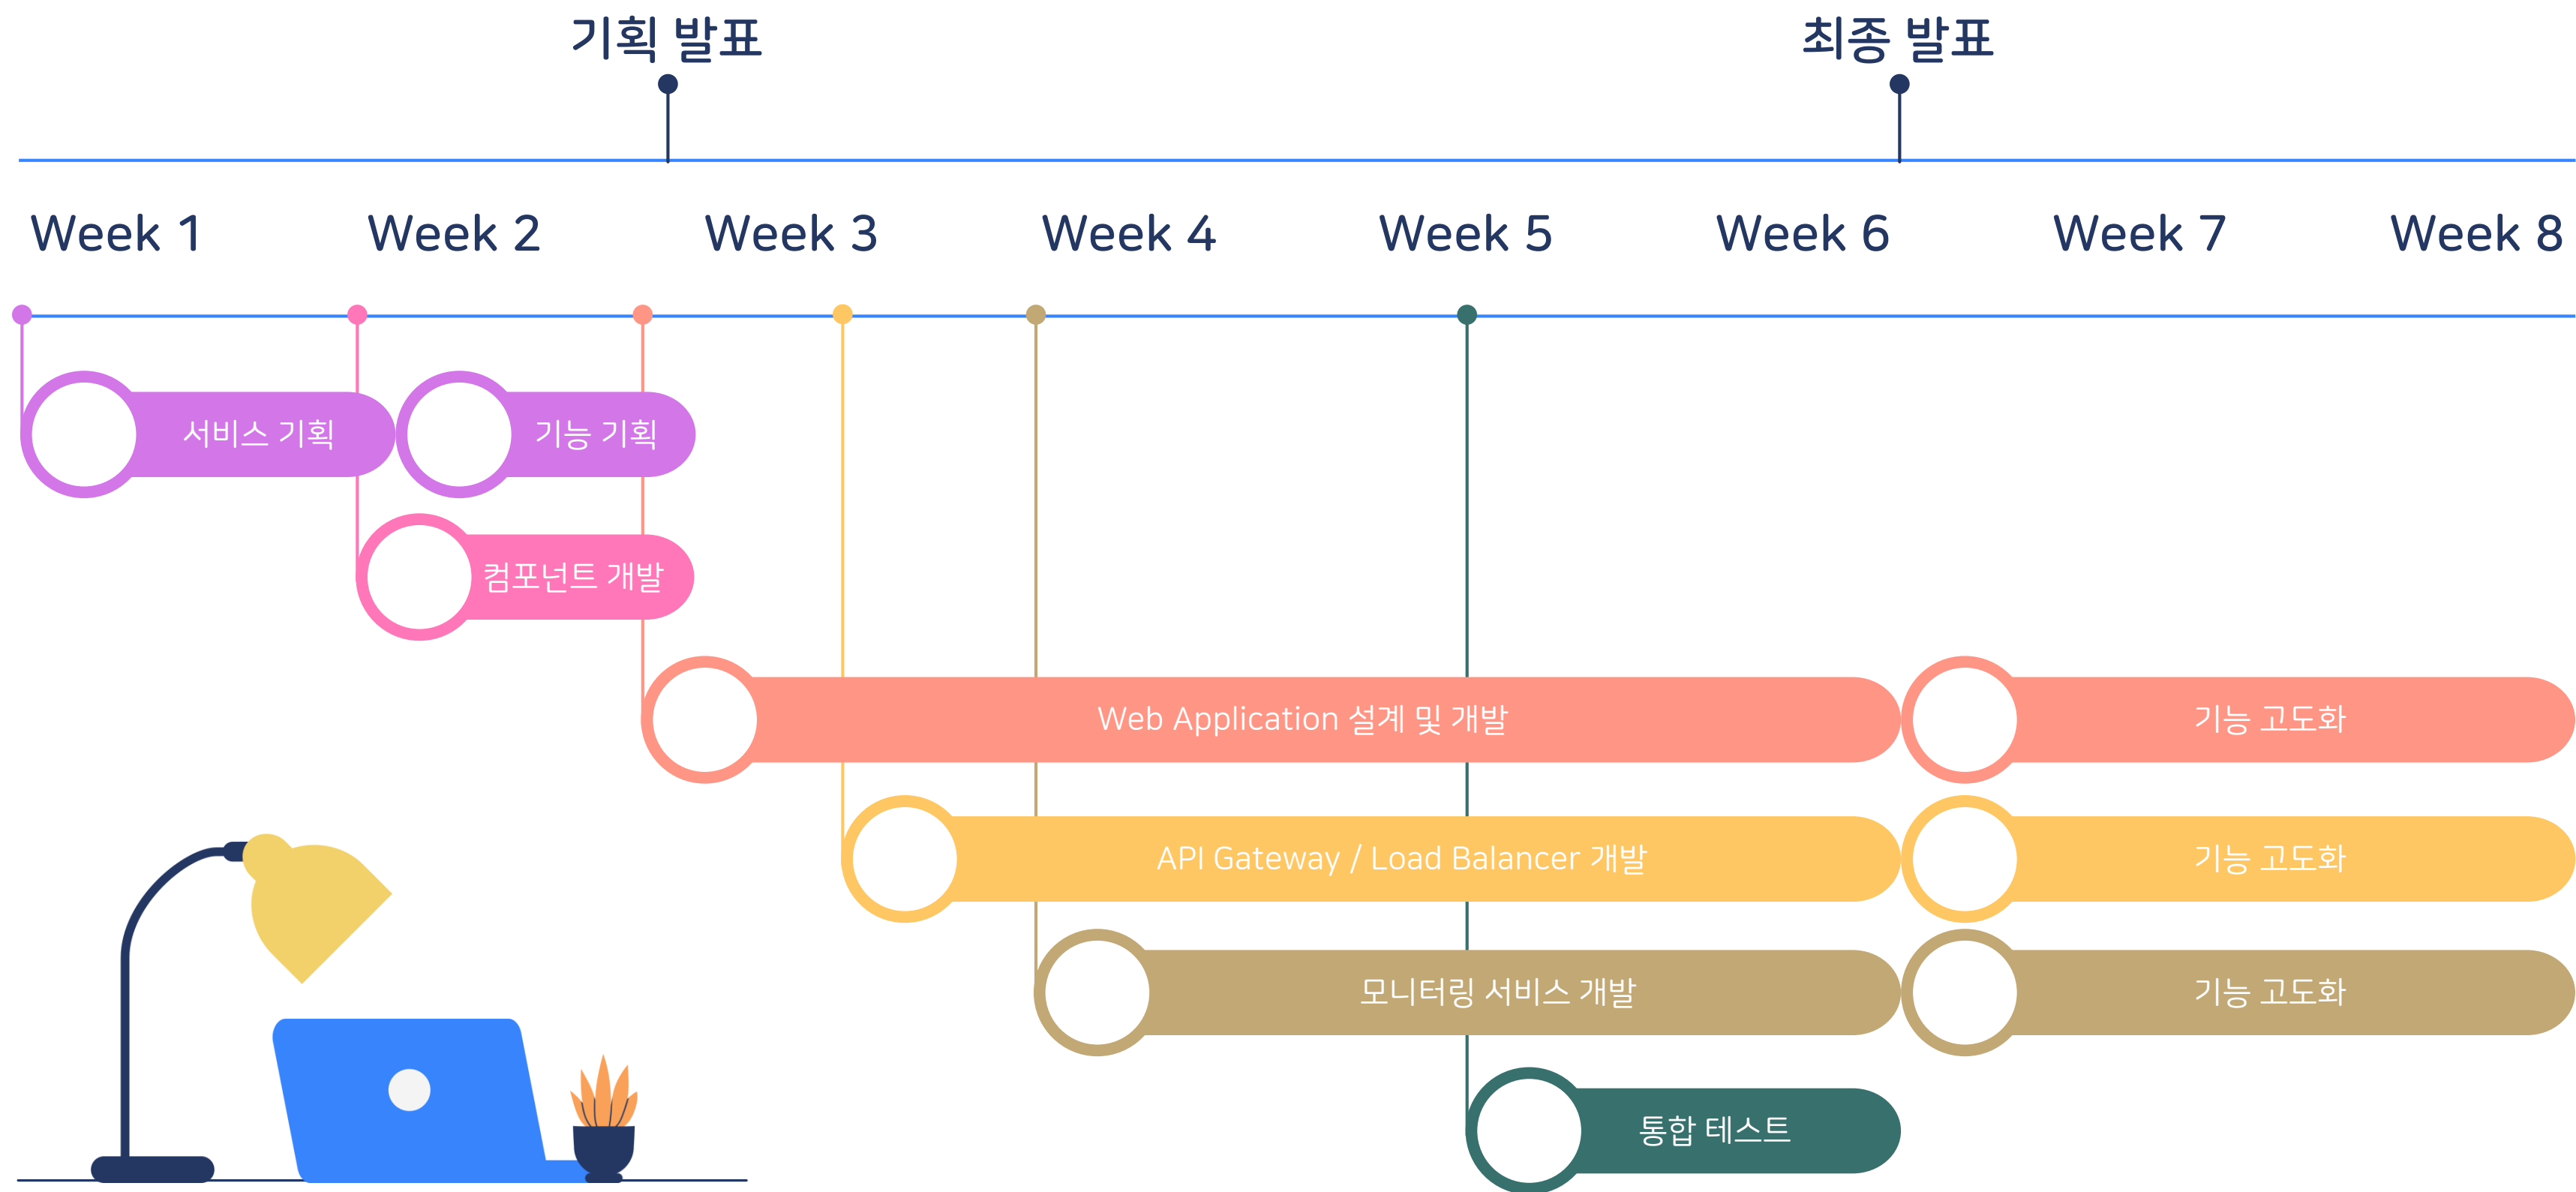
기획 발표

최종 발표

Week 1 Week 2 Week 3 Week 4 Week 5 Week 6 Week 7 Week 8

서비스 기획

기능 기획

컴포넌트 개발

Web Application 설계 및 개발

기능 고도화

API Gateway / Load Balancer 개발

기능 고도화

모니터링 서비스 개발

기능 고도화

통합 테스트